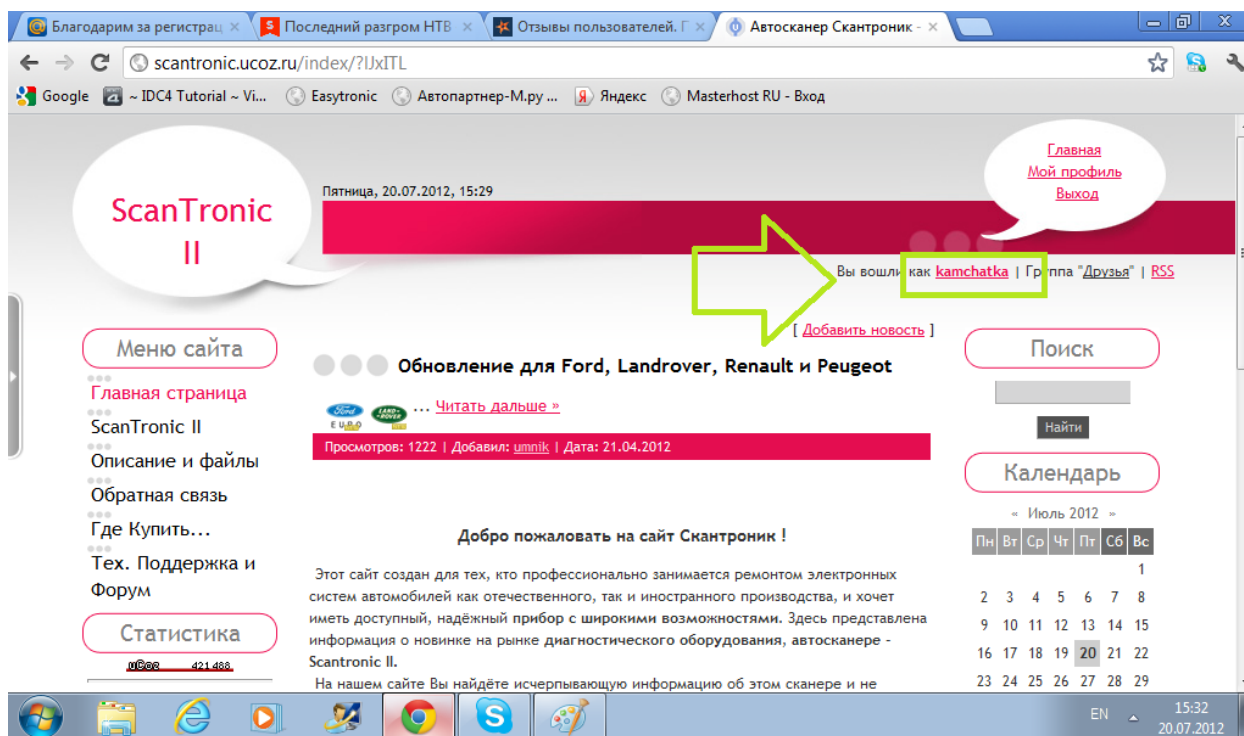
Благодарим за регистрац × Последний разгром НТВ × Отзывы пользователей. Г × Автосканер Скантроник - ×

scantronic.ucoz.ru/index/?IJxITL

Google ~ IDC4 Tutorial ~ Vi... Easytronic Автопартнер-М.ру ... Яндекс Masterhost RU - Вход

ScanTronic II

Пятница, 20.07.2012, 15:29

Главная
Мой профиль
Выход

Вы вошли как kamchatka | Группа "Друзья" | RSS

[ Добавить новость ]

Меню сайта

Главная страница
ScanTronic II
Описание и файлы
Обратная связь
Где Купить...
Тех. Поддержка и Форум

Статистика

Обновление для Ford, Landrover, Renault и Peugeot

... Читать дальше »

Просмотров: 1222 | Добавил: umnik | Дата: 21.04.2012

Добро пожаловать на сайт Скантроник !

Этот сайт создан для тех, кто профессионально занимается ремонтом электронных систем автомобилей как отечественного, так и иностранного производства, и хочет иметь доступный, надёжный прибор с широкими возможностями. Здесь представлена информация о новинке на рынке диагностического оборудования, автосканере - Scantronic II.

На нашем сайте Вы найдёте исчерпывающую информацию об этом сканере и не

Поиск

Найти

Календарь

« Июль 2012 »

| Пн | Вт | Ср | Чт | Пт | Сб | Вс |
|---|---|---|---|---|---|---|
| | | | | | | 1 |
| 2 | 3 | 4 | 5 | 6 | 7 | 8 |
| 9 | 10 | 11 | 12 | 13 | 14 | 15 |
| 16 | 17 | 18 | 19 | 20 | 21 | 22 |
| 23 | 24 | 25 | 26 | 27 | 28 | 29 |

EN 15:32 20.07.2012